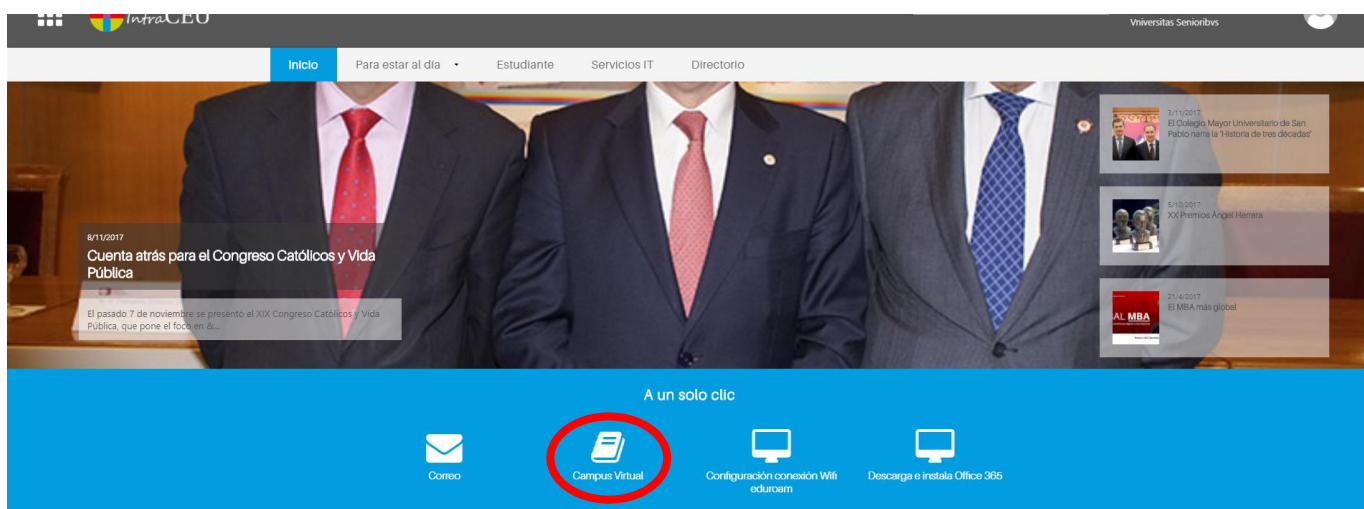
IntraCEU

Vniversitas Seniorivs

Inicio Para estar al día Estudiante Servicios IT Directorio

8/11/2017

Cuenta atrás para el Congreso Católicos y Vida Pública

El pasado 7 de noviembre se presentó el XIX Congreso Católicos y Vida Pública, que pone el foco en &...

7/11/2017
El Colegio Mayor Universitario de San Pablo narra la 'Historia de tres décadas'

5/10/2017
XX Premios Ángel Herrera

21/4/2017
El MBA más global

A un solo clic

Correo

Campus Virtual

Configuración conexión Wifi eduroam

Descarga e instala Office 365